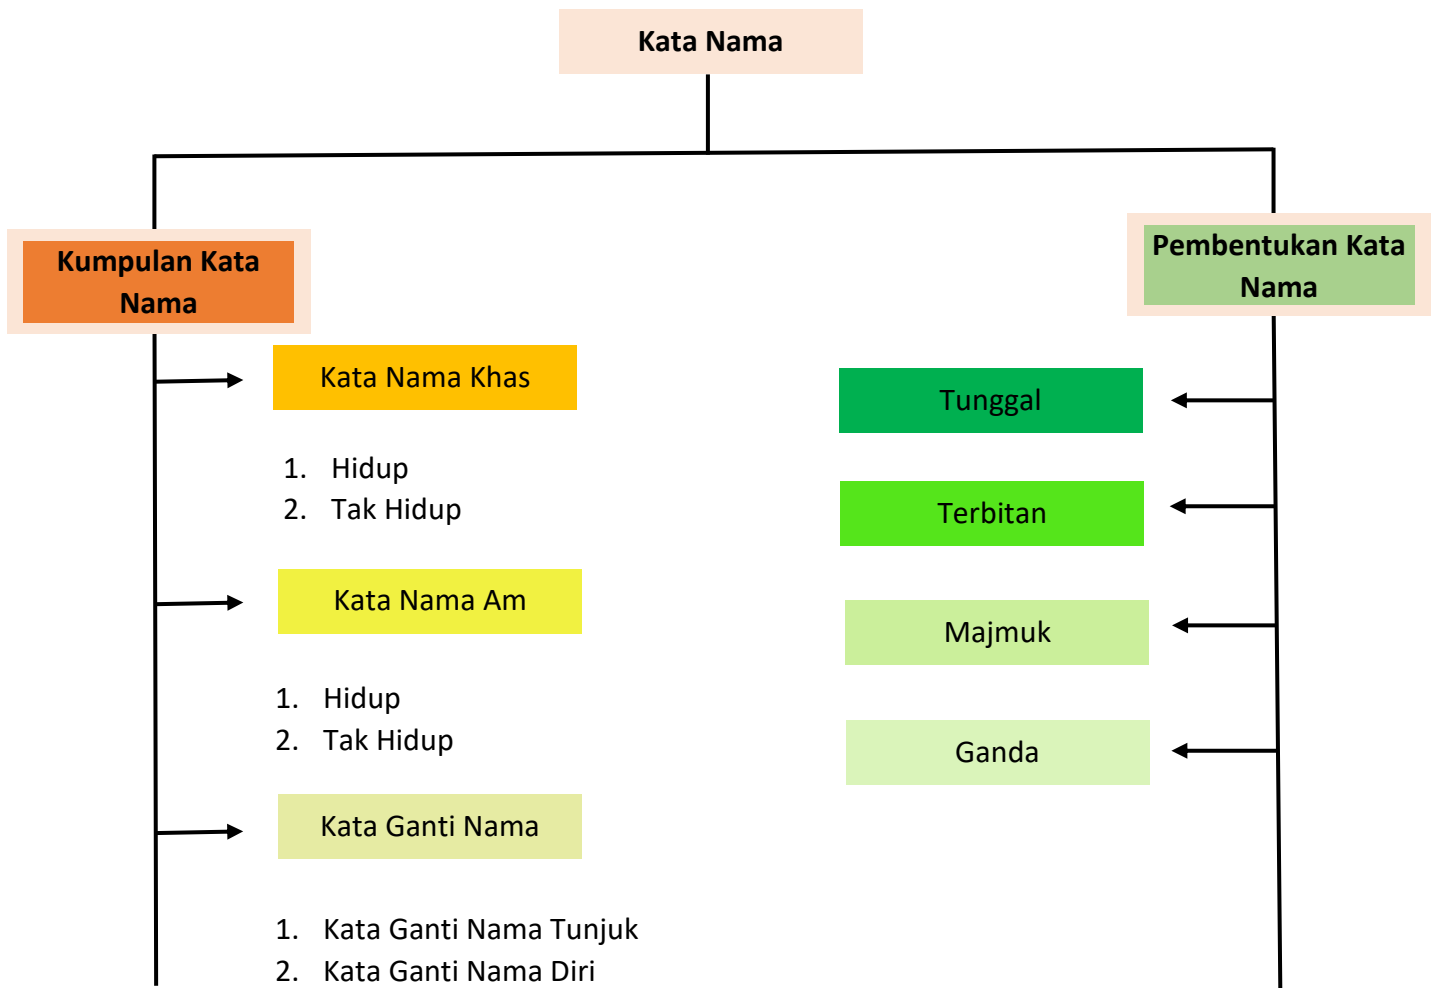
Kata Nama

Kumpulan Kata Nama

Kata Nama Khas

1. Hidup
2. Tak Hidup

Kata Nama Am

1. Hidup
2. Tak Hidup

Kata Ganti Nama

1. Kata Ganti Nama Tunjuk
2. Kata Ganti Nama Diri

Pembentukan Kata Nama

Tunggal

Terbitan

Majmuk

Ganda